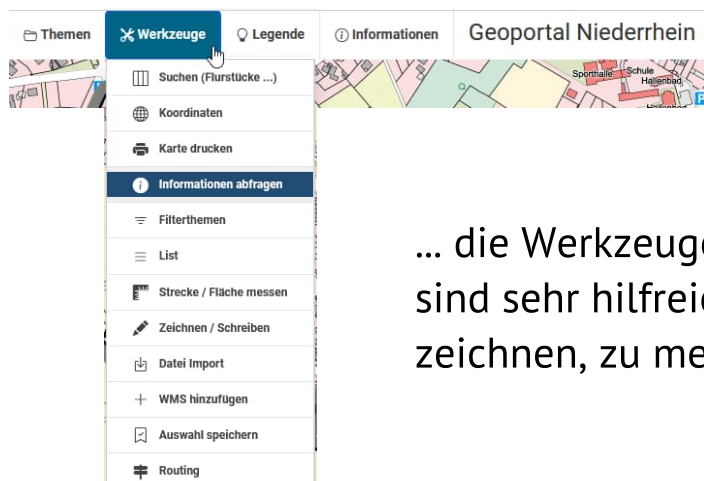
Themen Werkzeuge Legende Informationen Geoportal Niederrhein

Sporthalle Schule Hallenbad

Suchen (Flurstücke ...)
Koordinaten
Karte drucken
Informationen abfragen
Filterthemen
List
Strecke / Fläche messen
Zeichnen / Schreiben
Datei Import
WMS hinzufügen
Auswahl speichern
Routing

... die Werkzeuge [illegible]
sind sehr hilfrei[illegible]
zeichnen, zu me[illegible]